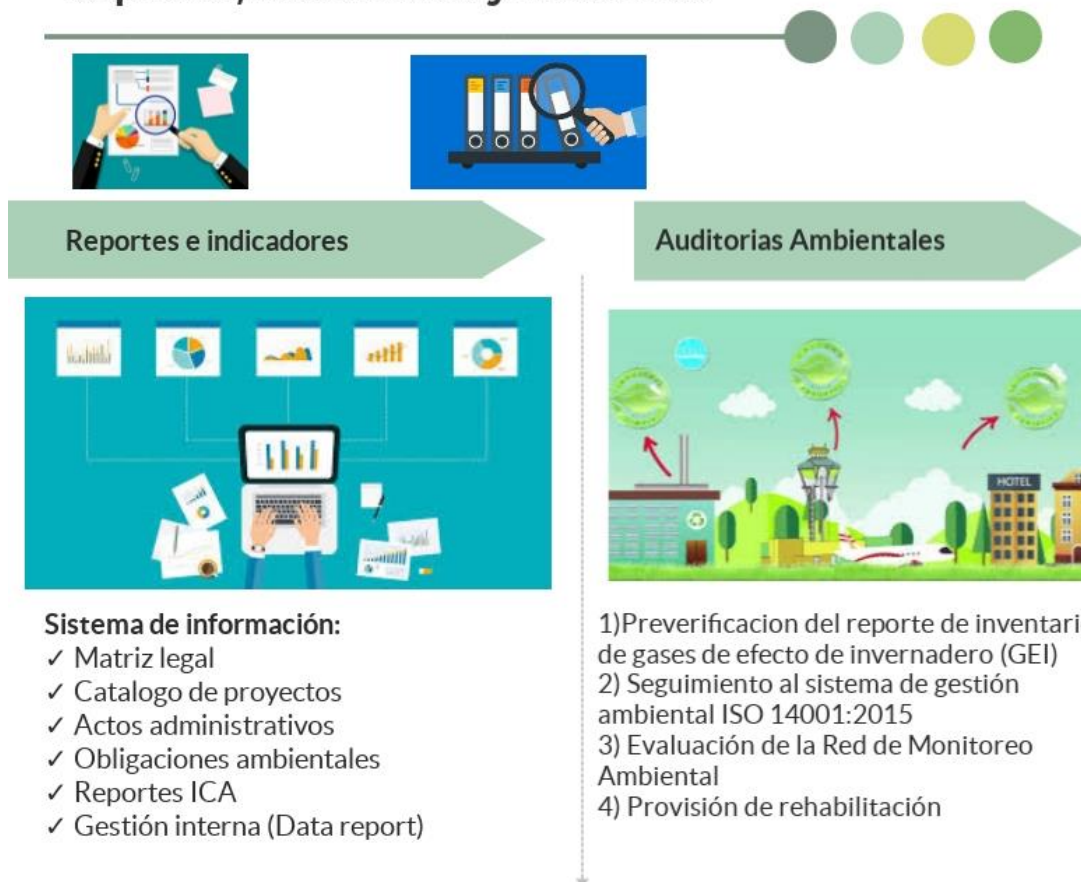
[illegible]

Reportes e indicadores

Auditorias Ambientales

HOTEL

Sistema de información:
✓ Matriz legal
✓ Catalogo de proyectos
✓ Actos administrativos
✓ Obligaciones ambientales
✓ Reportes ICA
✓ Gestión interna (Data report)

1)Preverificacion del reporte de inventari de gases de efecto de invernadero (GEI)
2) Seguimiento al sistema de gestión ambiental ISO 14001:2015
3) Evaluación de la Red de Monitoreo Ambiental
4) Provisión de rehabilitación